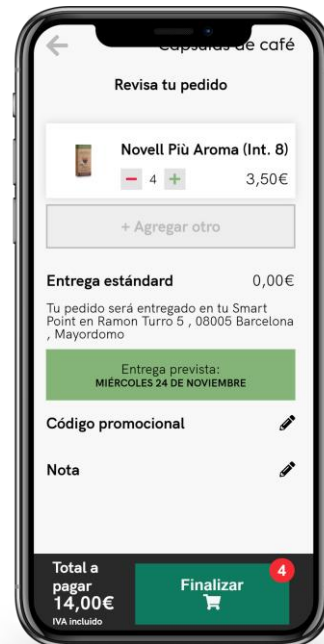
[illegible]sulas de café

Revisa tu pedido

Novell Più Aroma (Int. 8)

− 4 +

3,50€

+ Agregar otro

Entrega estándard

0,00€

Tu pedido será entregado en tu Smart Point en Ramon Turro 5 , 08005 Barcelona , Mayordomo

Entrega prevista:
MIÉRCOLES 24 DE NOVIEMBRE

Código promocional

Nota

Total a pagar
14,00€
IVA incluido

Finalizar

4